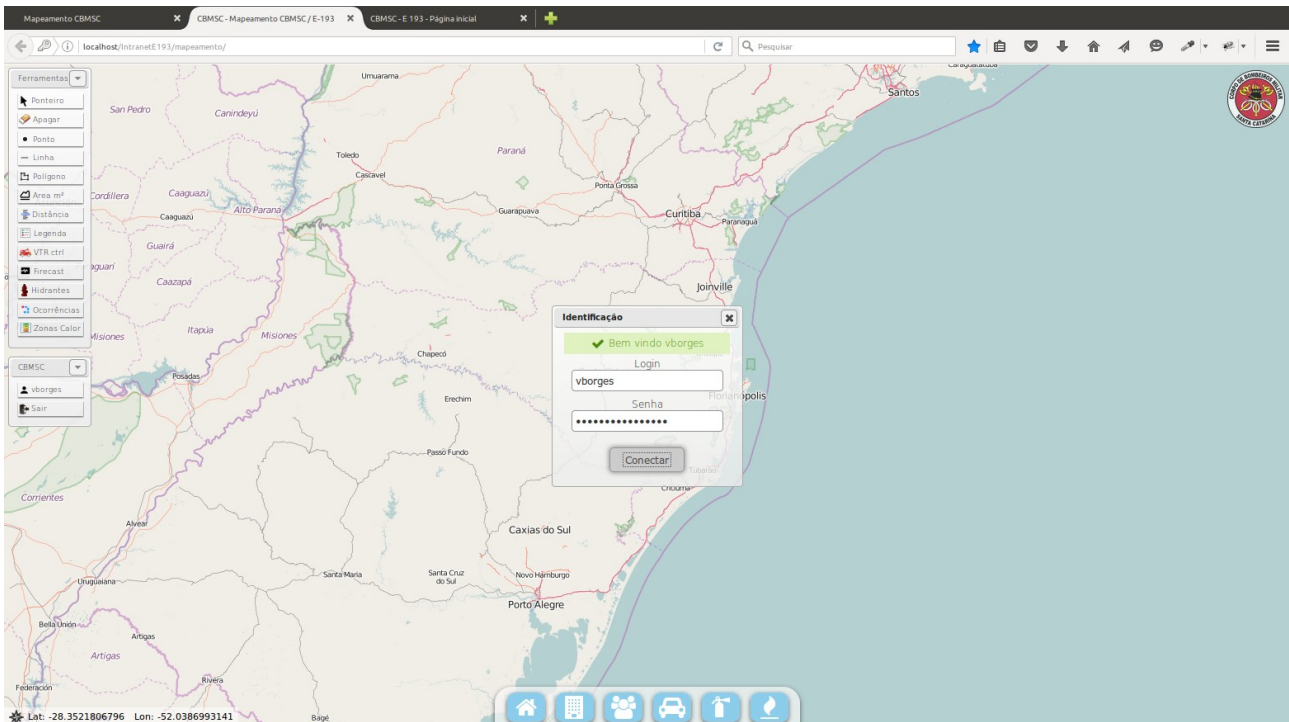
Mapeamento CBMSC
CBMSC - Mapeamento CBMSC / E-193
CBMSC - E 193 - Página inicial
localhost/IntranetE193/mapeamento/
Pesquisar

Ferramentas
Ponteiro
Apagar
Ponto
Linha
Polígono
Area m²
Distância
Legenda
VTR ctrl
Firecast
Hidrantes
Ocorrências
Zonas Calor

CBMSC
vborges
Sair

Umuarama
Santos
San Pedro
Canindeyú
Paraná
Toledo
Cascavel
Ponta Grossa
Cordillera
Caaguazú
Caaguazú
Alto Paraná
Guarapuava
Curitiba
Paranaguá
Guairá
Caazapá
Joinville
Itapúa
Misiones
Misiones
Chapecó
Posadas
Erechim
Florianópolis
Passo Fundo
Tubarão
Corrientes
Criciúma
Alvear
Caxias do Sul
Santa Maria
Santa Cruz do Sul
Novo Hamburgo
Uruguaiana
Porto Alegre
Bella Unión
Artigas
Artigas
Rivera
Federación
Bagé

CORPO DE BOMBEIROS MILITAR SANTA CATARINA

Identificação
Bem vindo vborges
Login
vborges
Senha
••••••••••••••••
Conectar

Lat: -28.3521806796 Lon: -52.0386993141